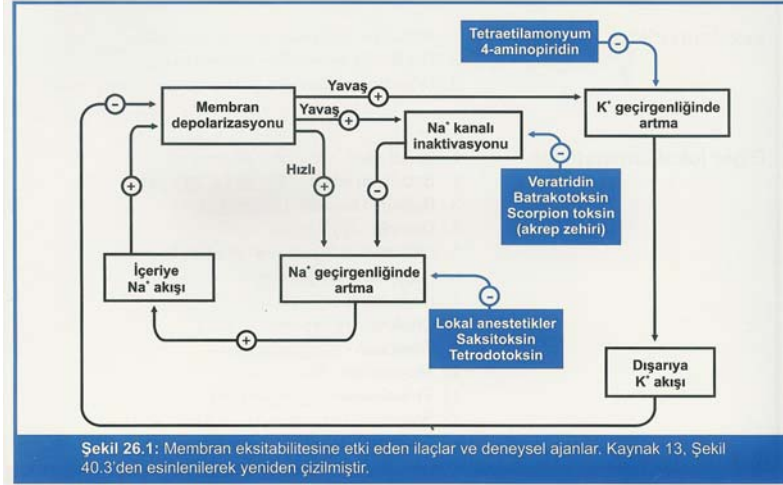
Tetraetilamonyum 4-aminopiridin

-

Yavaş

+

-

Membran depolarizasyonu

Yavaş

+

K$^+$ geçirgenliğinde artma

Na$^+$ kanalı inaktivasyonu

-

Hızlı

+

-

+

Veratridin Batrakotoksin Scorpion toksin (akrep zehiri)

İçeriye Na$^+$ akışı

Na$^+$ geçirgenliğinde artma

-

+

Lokal anestetikler Saksitoksin Tetrodotoksin

Dışarıya K$^+$ akışı

Şekil 26.1: Membran eksitabilitesine etki eden ilaçlar ve deneysel ajanlar. Kaynak 13, Şekil 40.3'den esinlenilerek yeniden çizilmiştir.